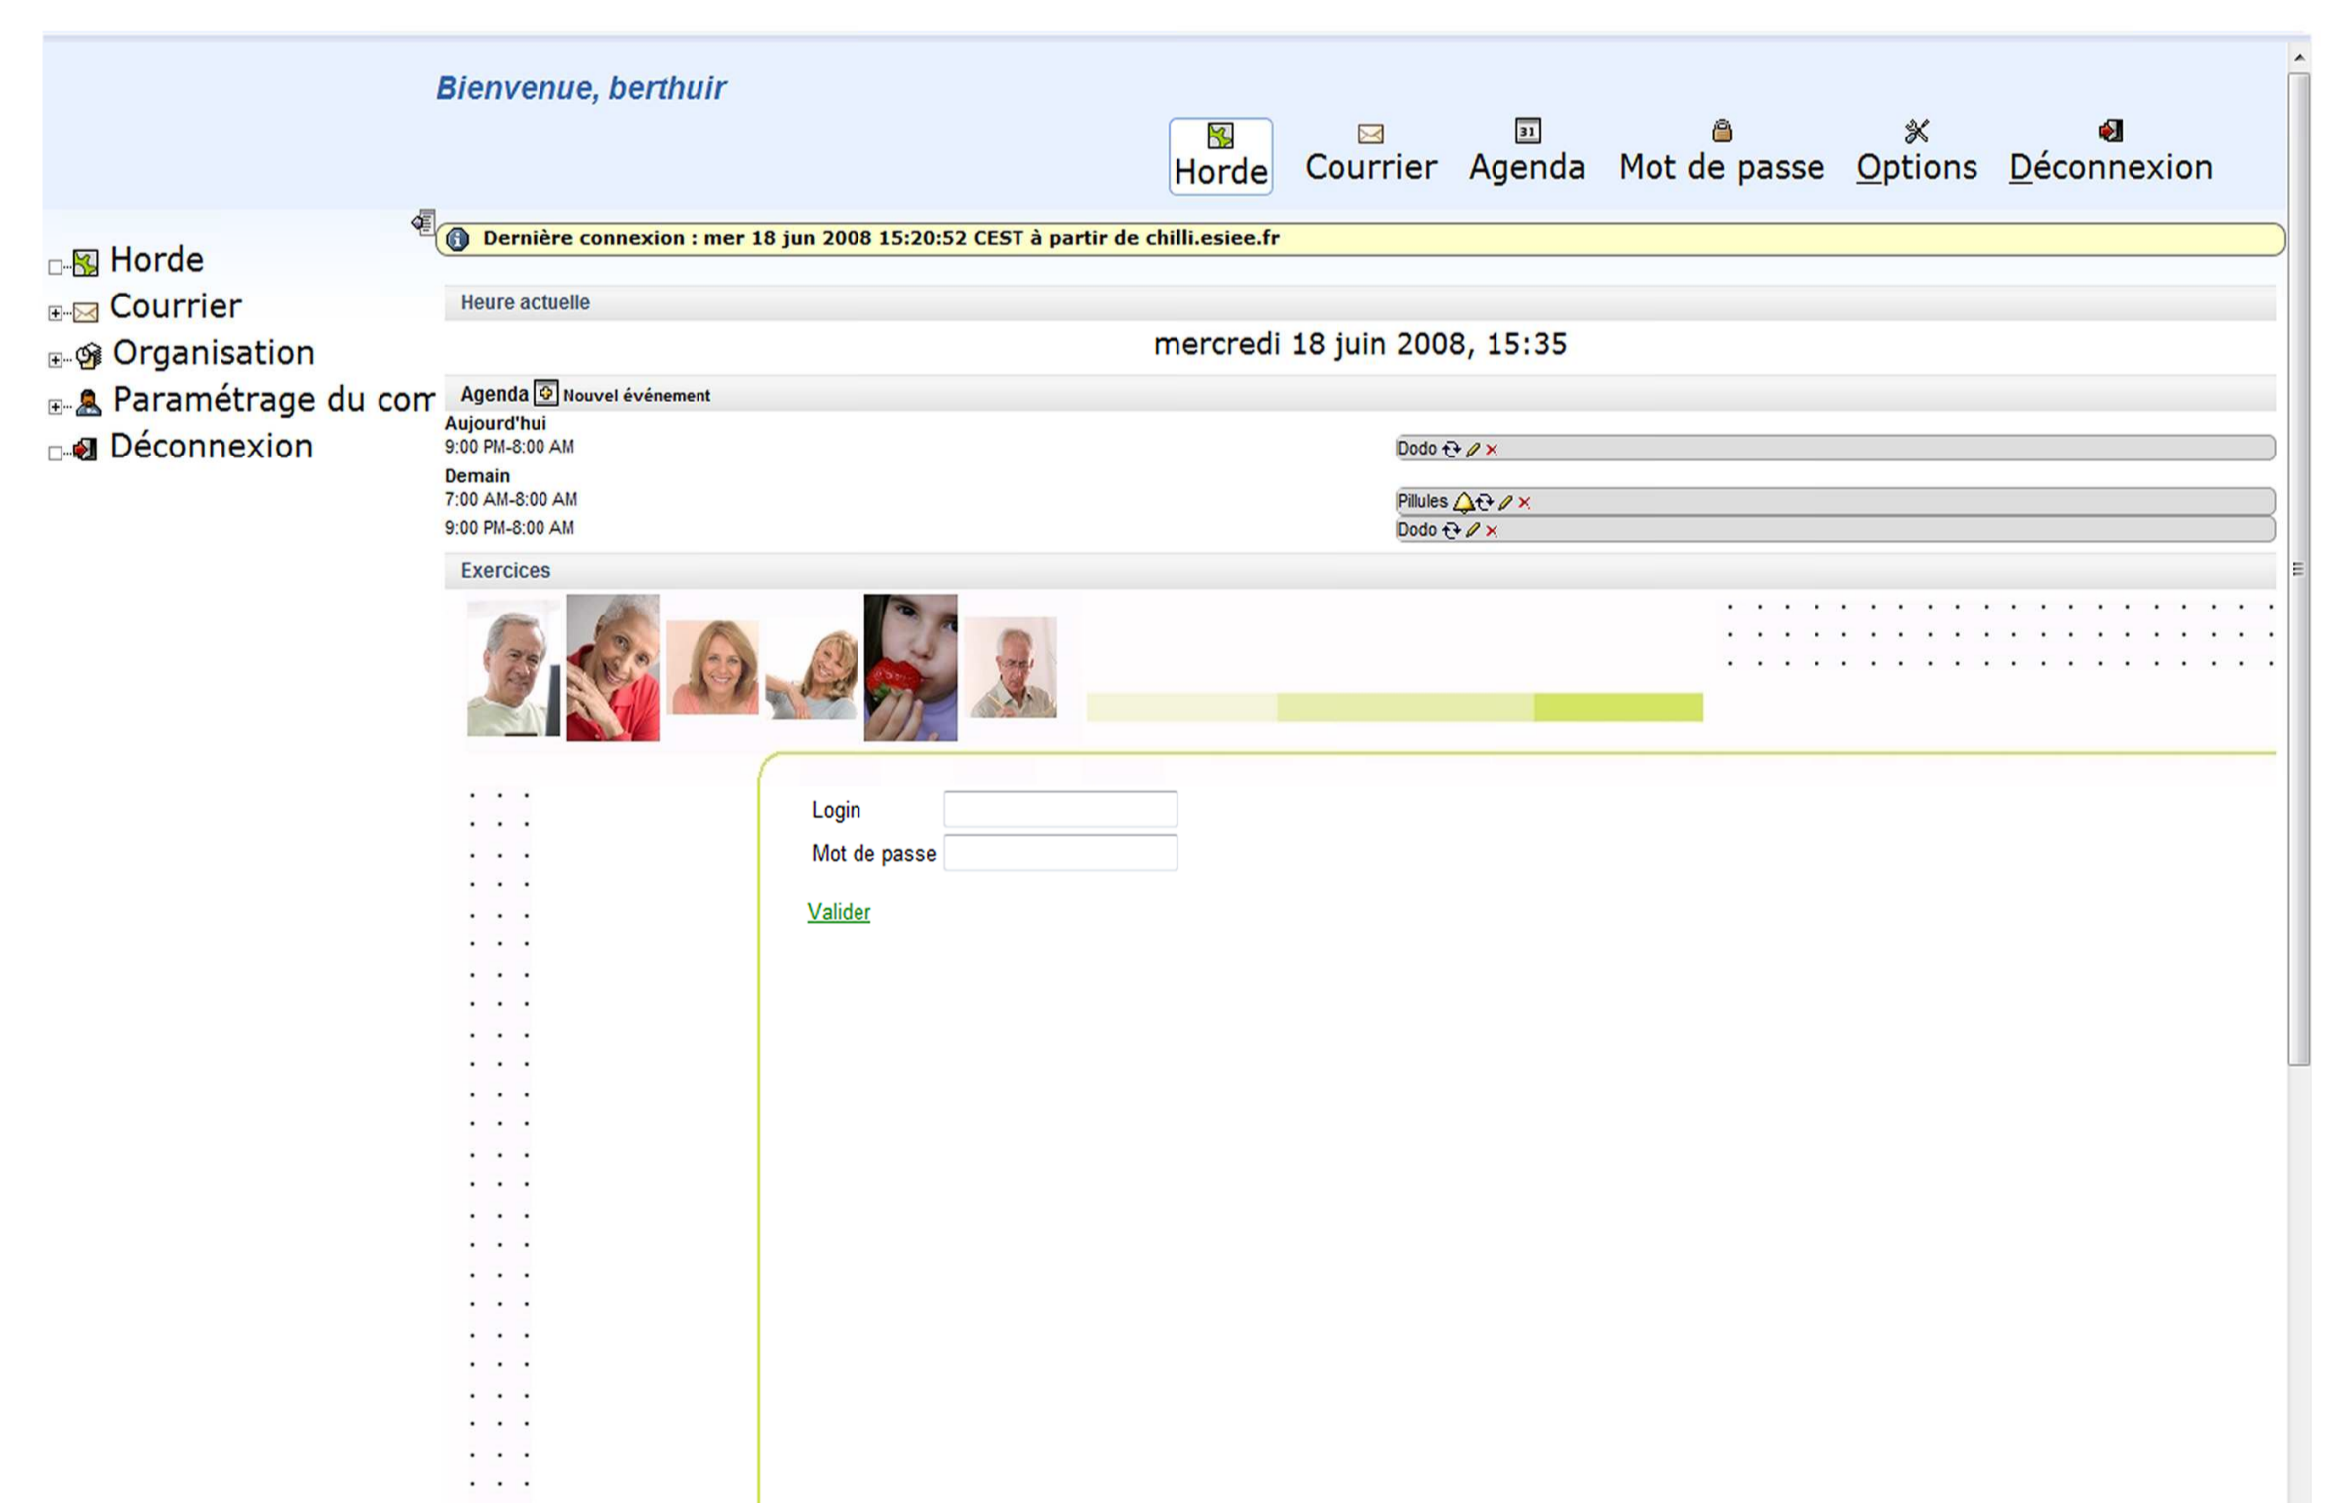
Bienvenue, berthuir

Horde Courrier Agenda Mot de passe Options Déconnexion

Horde
Courrier
Organisation
Paramétrage du com
Déconnexion

Dernière connexion : mer 18 jun 2008 15:20:52 CEST à partir de chilli.esiee.fr

Heure actuelle

mercredi 18 juin 2008, 15:35

Agenda Nouvel événement

Aujourd'hui
9:00 PM-8:00 AM Dodo

Demain
7:00 AM-8:00 AM Pillules
9:00 PM-8:00 AM Dodo

Exercices

Login
Mot de passe

Valider